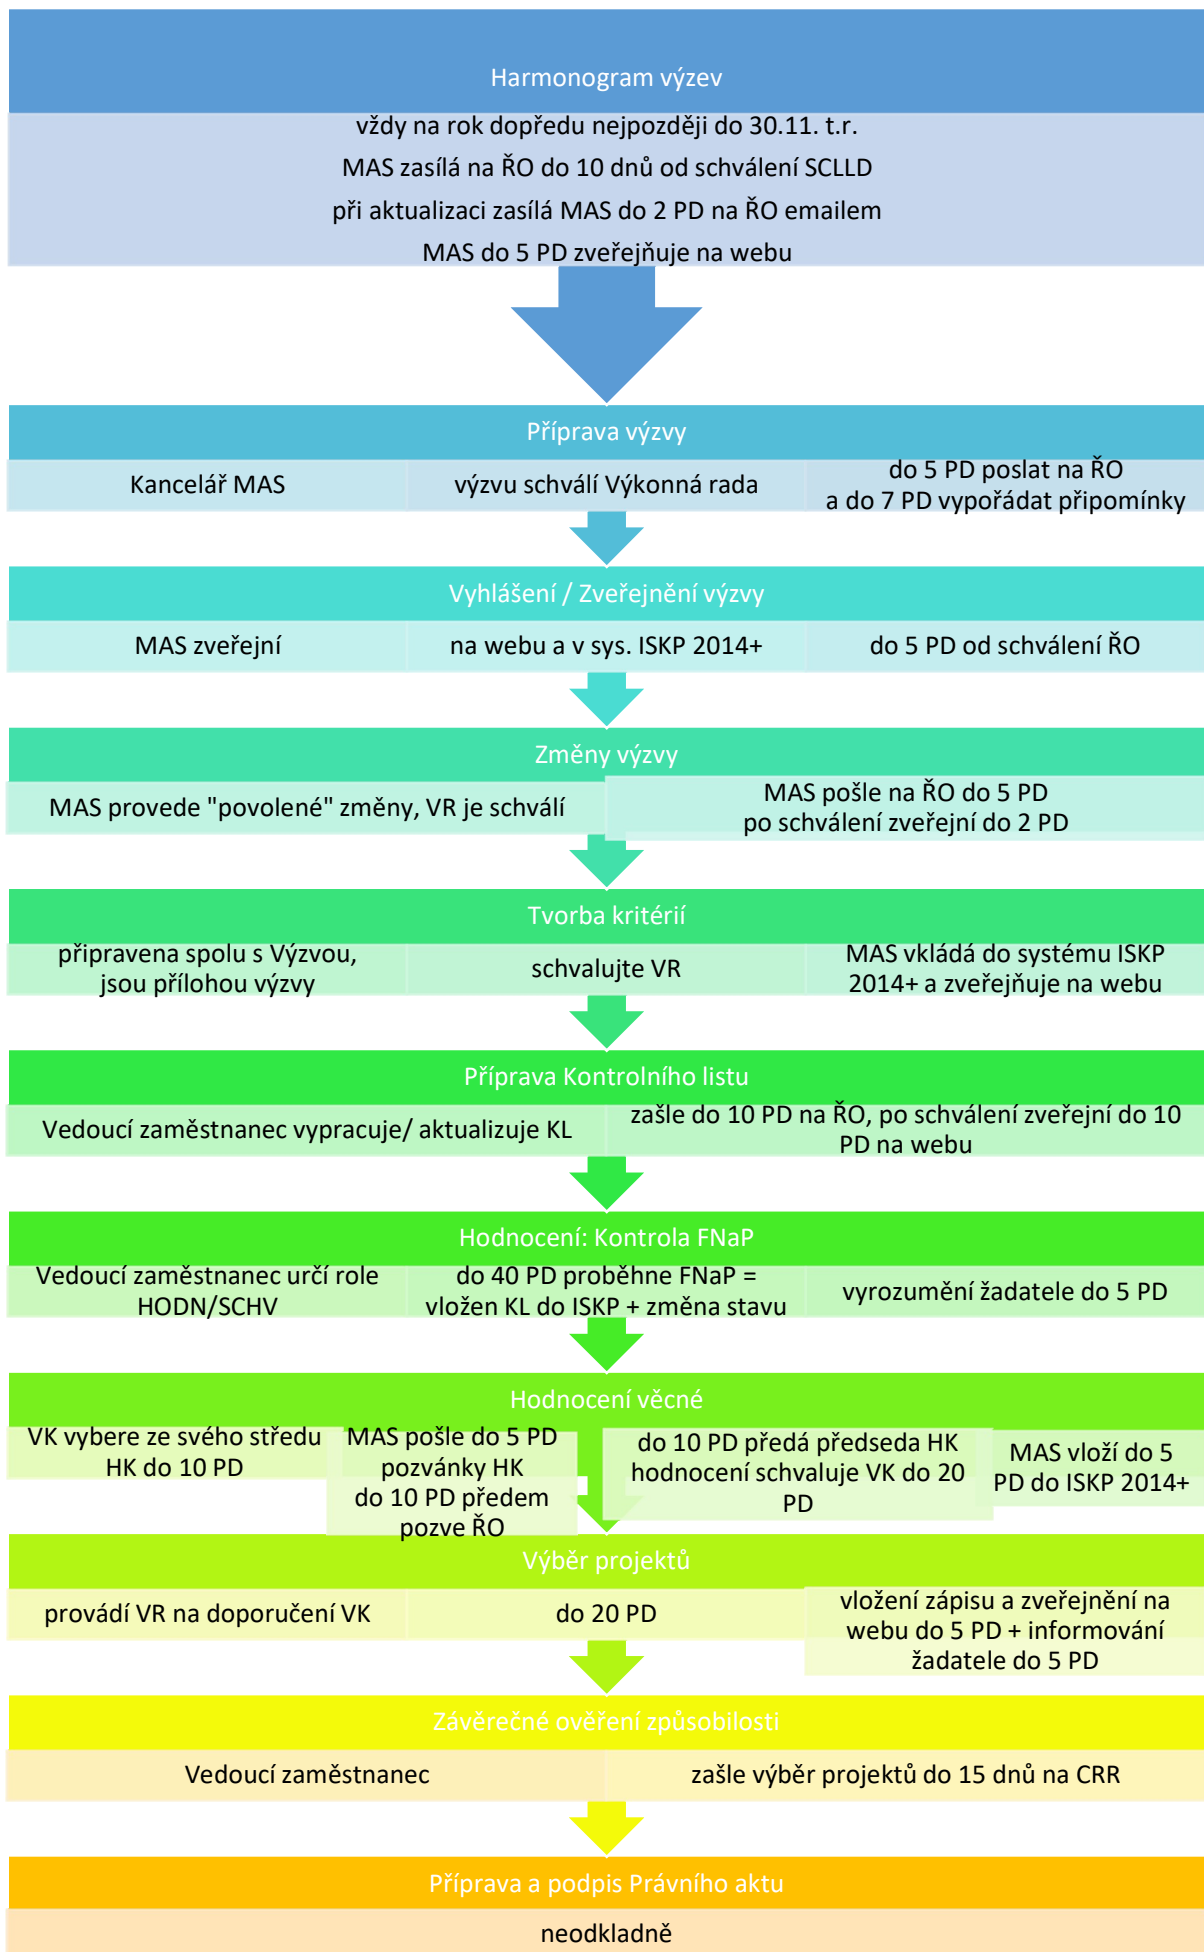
Harmonogram výzev

vždy na rok dopředu nejpozději do 30.11. t.r.

MAS zasílá na ŘO do 10 dnů od schválení SCLLD

při aktualizaci zasílá MAS do 2 PD na ŘO emailem

MAS do 5 PD zveřejňuje na webu

Příprava výzvy

Kancelář MAS

výzvu schválí Výkonná rada

do 5 PD poslat na ŘO a do 7 PD vypořádat připomínky

Vyhlášení / Zveřejnění výzvy

MAS zveřejní

na webu a v sys. ISKP 2014+

do 5 PD od schválení ŘO

Změny výzvy

MAS provede "povolené" změny, VR je schválí

MAS pošle na ŘO do 5 PD po schválení zveřejní do 2 PD

Tvorba kritérií

připravena spolu s Výzvou, jsou přílohou výzvy

schvalujte VR

MAS vkládá do systému ISKP 2014+ a zveřejňuje na webu

Příprava Kontrolního listu

Vedoucí zaměstnanec vypracuje/ aktualizuje KL

zašle do 10 PD na ŘO, po schválení zveřejní do 10 PD na webu

Hodnocení: Kontrola FNaP

Vedoucí zaměstnanec určí role HODN/SCHV

do 40 PD proběhne FNaP = vložen KL do ISKP + změna stavu

vyrozumění žadatele do 5 PD

Hodnocení věcné

VK vybere ze svého středu HK do 10 PD

MAS pošle do 5 PD pozvánky HK do 10 PD předem pozve ŘO

do 10 PD předá předseda HK hodnocení schvaluje VK do 20 PD

MAS vloží do 5 PD do ISKP 2014+

Výběr projektů

provádí VR na doporučení VK

do 20 PD

vložení zápisu a zveřejnění na webu do 5 PD + informování žadatele do 5 PD

Závěrečné ověření způsobilosti

Vedoucí zaměstnanec

zašle výběr projektů do 15 dnů na CRR

Příprava a podpis Právního aktu

neodkladně